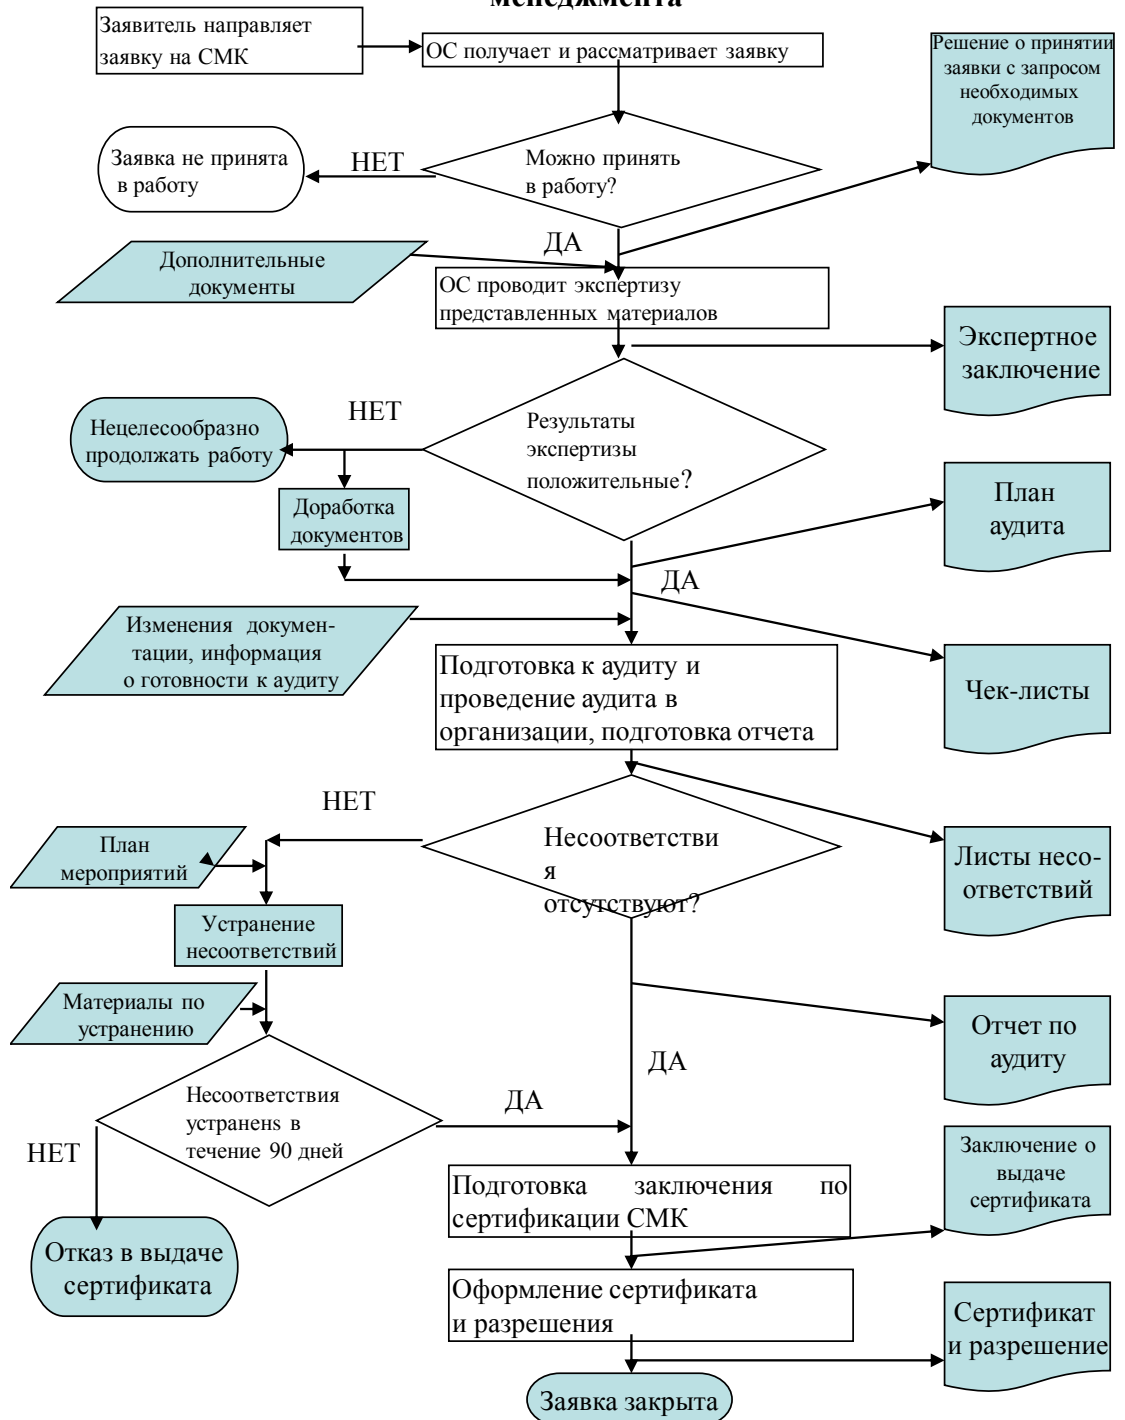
менеджмента

Заявитель направляет заявку на СМК

ОС получает и рассматривает заявку

Решение о принятии заявки с запросом необходимых документов

Заявка не принята в работу

НЕТ

Можно принять в работу?

ДА

Дополнительные документы

ОС проводит экспертизу представленных материалов

Экспертное заключение

НЕТ

Нецелесообразно продолжать работу

Результаты экспертизы положительные?

Доработка документов

План аудита

ДА

Изменения документации, информация о готовности к аудиту

Подготовка к аудиту и проведение аудита в организации, подготовка отчета

Чек-листы

НЕТ

План мероприятий

Несоответствия отсутствуют?

Листы несоответствий

Устранение несоответствий

Материалы по устранению

Отчет по аудиту

ДА

Несоответствия устранены в течение 90 дней

ДА

НЕТ

Заключение о выдаче сертификата

Подготовка заключения по сертификации СМК

Отказ в выдаче сертификата

Оформление сертификата и разрешения

Сертификат и разрешение

Заявка закрыта